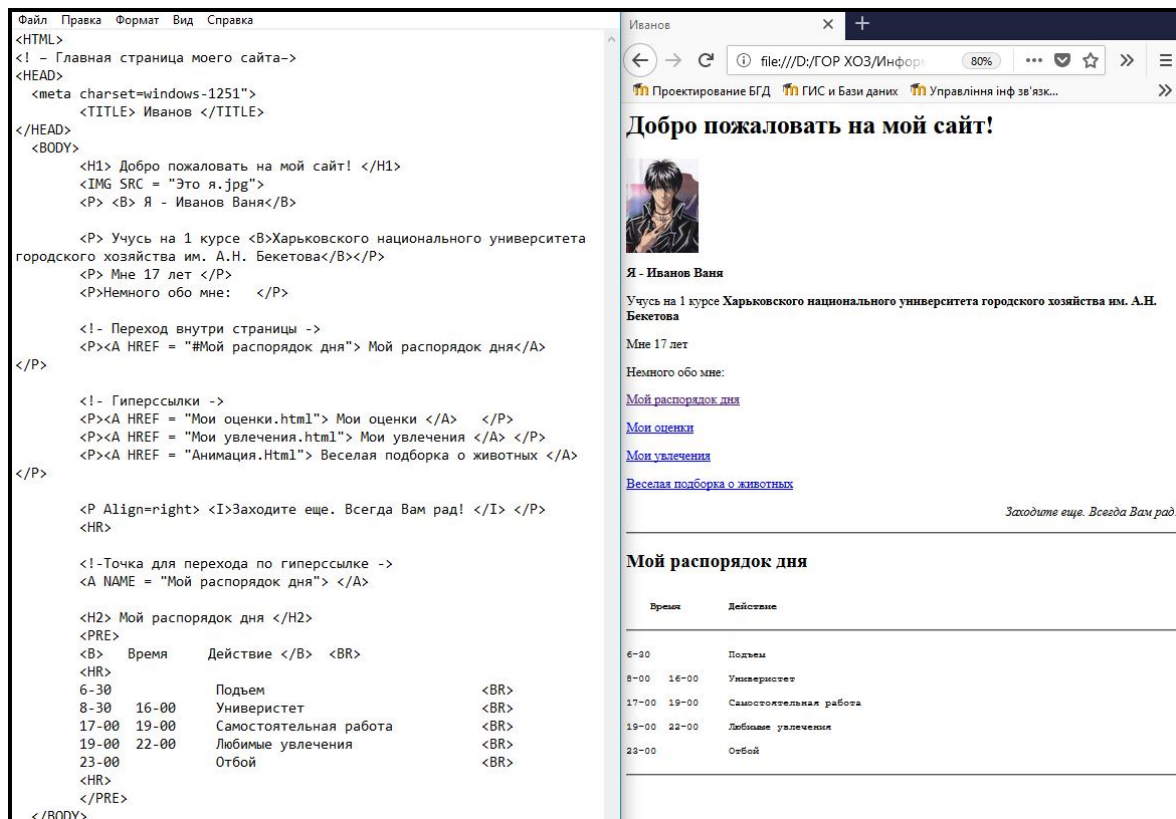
Файл Правка Формат Вид Справка
<HTML>
<! – Главная страница моего сайта–>
<HEAD>
<meta charset=windows-1251">
<TITLE> Иванов </TITLE>
</HEAD>
<BODY>
<H1> Добро пожаловать на мой сайт! </H1>
<IMG SRC = "Это я.jpg">
<P> <B> Я - Иванов Ваня</B>

<P> Учусь на 1 курсе <B>Харьковского национального университета городского хозяйства им. А.Н. Бекетова</B></P>
<P> Мне 17 лет </P>
<P>Немного обо мне: </P>

<!- Переход внутри страницы ->
<P><A HREF = "#Мой распорядок дня"> Мой распорядок дня</A> </P>

<!- Гиперссылки ->
<P><A HREF = "Мои оценки.html"> Мои оценки </A> </P>
<P><A HREF = "Мои увлечения.html"> Мои увлечения </A> </P>
<P><A HREF = "Анимация.Html"> Веселая подборка о животных </A> </P>

<P Align=right> <I>Заходите еще. Всегда Вам рад! </I> </P>
<HR>

<!-Точка для перехода по гиперссылке ->
<A NAME = "Мой распорядок дня"> </A>

<H2> Мой распорядок дня </H2>
<PRE>
<B> Время Действие </B> <BR>
<HR>
6-30 Подъем <BR>
8-30 16-00 Университет <BR>
17-00 19-00 Самостоятельная работа <BR>
19-00 22-00 Любимые увлечения <BR>
23-00 Отбой <BR>
<HR>
</PRE>
</BODY>

Иванов
file:///D:/ГОР ХОЗ/Инфор 80%
Проектирование БГД ГИС и Бази даних Управління інф зв'язк...

Добро пожаловать на мой сайт!

Я - Иванов Ваня

Учусь на 1 курсе Харьковского национального университета городского хозяйства им. А.Н. Бекетова

Мне 17 лет

Немного обо мне:

Мой распорядок дня

Мои оценки

Мои увлечения

Веселая подборка о животных

Заходите еще. Всегда Вам рад

Мой распорядок дня

Время Действие

6-30 Подъем
8-00 16-00 Университет
17-00 19-00 Самостоятельная работа
19-00 22-00 Любимые увлечения
23-00 Отбой